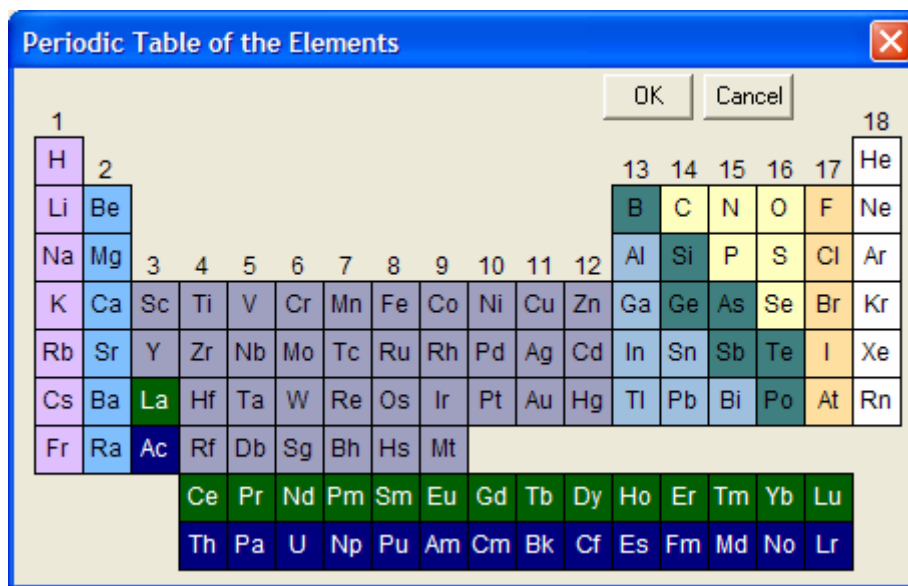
Periodic Table of the Elements

OK Cancel

| 1 | | | | | | | | | | | | | | | | | 18 |
|---|---|---|---|---|---|---|---|---|---|---|---|---|---|---|---|---|---|
| H | 2 | | | | | | | | | | | 13 | 14 | 15 | 16 | 17 | He |
| Li | Be | | | | | | | | | | | B | C | N | O | F | Ne |
| Na | Mg | 3 | 4 | 5 | 6 | 7 | 8 | 9 | 10 | 11 | 12 | Al | Si | P | S | Cl | Ar |
| K | Ca | Sc | Ti | V | Cr | Mn | Fe | Co | Ni | Cu | Zn | Ga | Ge | As | Se | Br | Kr |
| Rb | Sr | Y | Zr | Nb | Mo | Tc | Ru | Rh | Pd | Ag | Cd | In | Sn | Sb | Te | I | Xe |
| Cs | Ba | La | Hf | Ta | W | Re | Os | Ir | Pt | Au | Hg | Tl | Pb | Bi | Po | At | Rn |
| Fr | Ra | Ac | Rf | Db | Sg | Bh | Hs | Mt | | | | | | | | | |

| Ce | Pr | Nd | Pm | Sm | Eu | Gd | Tb | Dy | Ho | Er | Tm | Yb | Lu |
|---|---|---|---|---|---|---|---|---|---|---|---|---|---|
| Th | Pa | U | Np | Pu | Am | Cm | Bk | Cf | Es | Fm | Md | No | Lr |